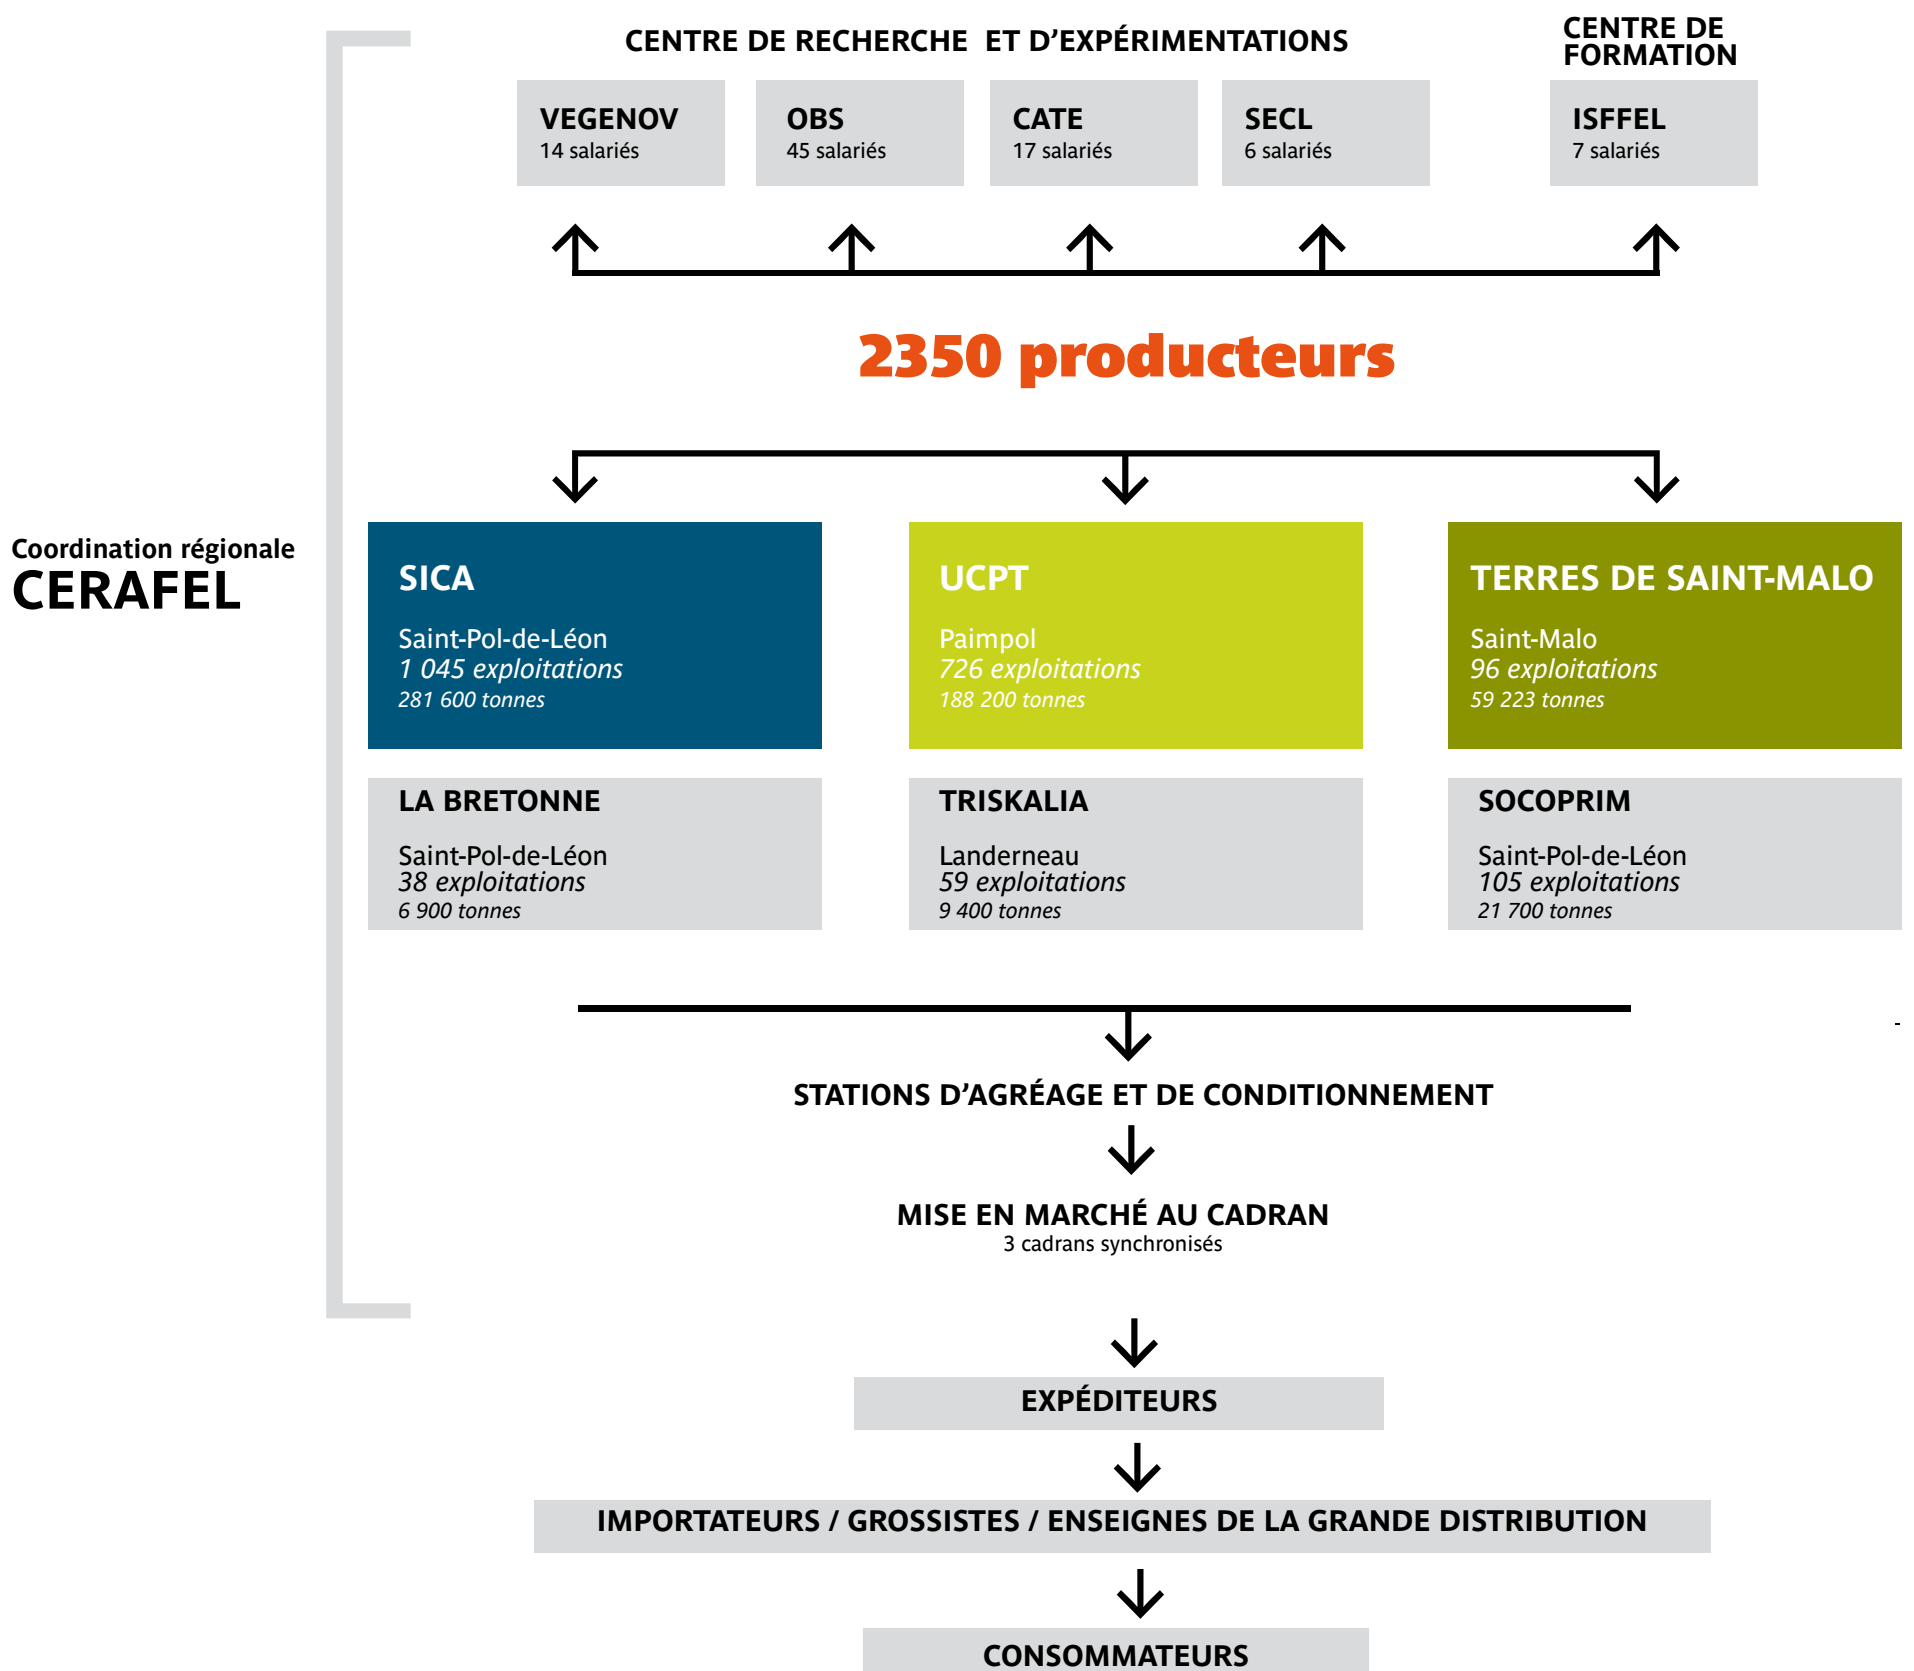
CENTRE DE RECHERCHE ET D'EXPÉRIMENTATIONS

CENTRE DE FORMATION

VEGENOV
14 salariés

OBS
45 salariés

CATE
17 salariés

SECL
6 salariés

ISFFEL
7 salariés

2350 producteurs

Coordination régionale
CERAFEL

SICA
Saint-Pol-de-Léon
1 045 exploitations
281 600 tonnes

UCPT
Paimpol
726 exploitations
188 200 tonnes

TERRES DE SAINT-MALO
Saint-Malo
96 exploitations
59 223 tonnes

LA BRETONNE
Saint-Pol-de-Léon
38 exploitations
6 900 tonnes

TRISKALIA
Landerneau
59 exploitations
9 400 tonnes

SOCOPRIM
Saint-Pol-de-Léon
105 exploitations
21 700 tonnes

STATIONS D'AGRÉAGE ET DE CONDITIONNEMENT

MISE EN MARCHÉ AU CADRAN
3 cadrans synchronisés

EXPÉDITEURS

IMPORTATEURS / GROSSISTES / ENSEIGNES DE LA GRANDE DISTRIBUTION

CONSOMMATEURS